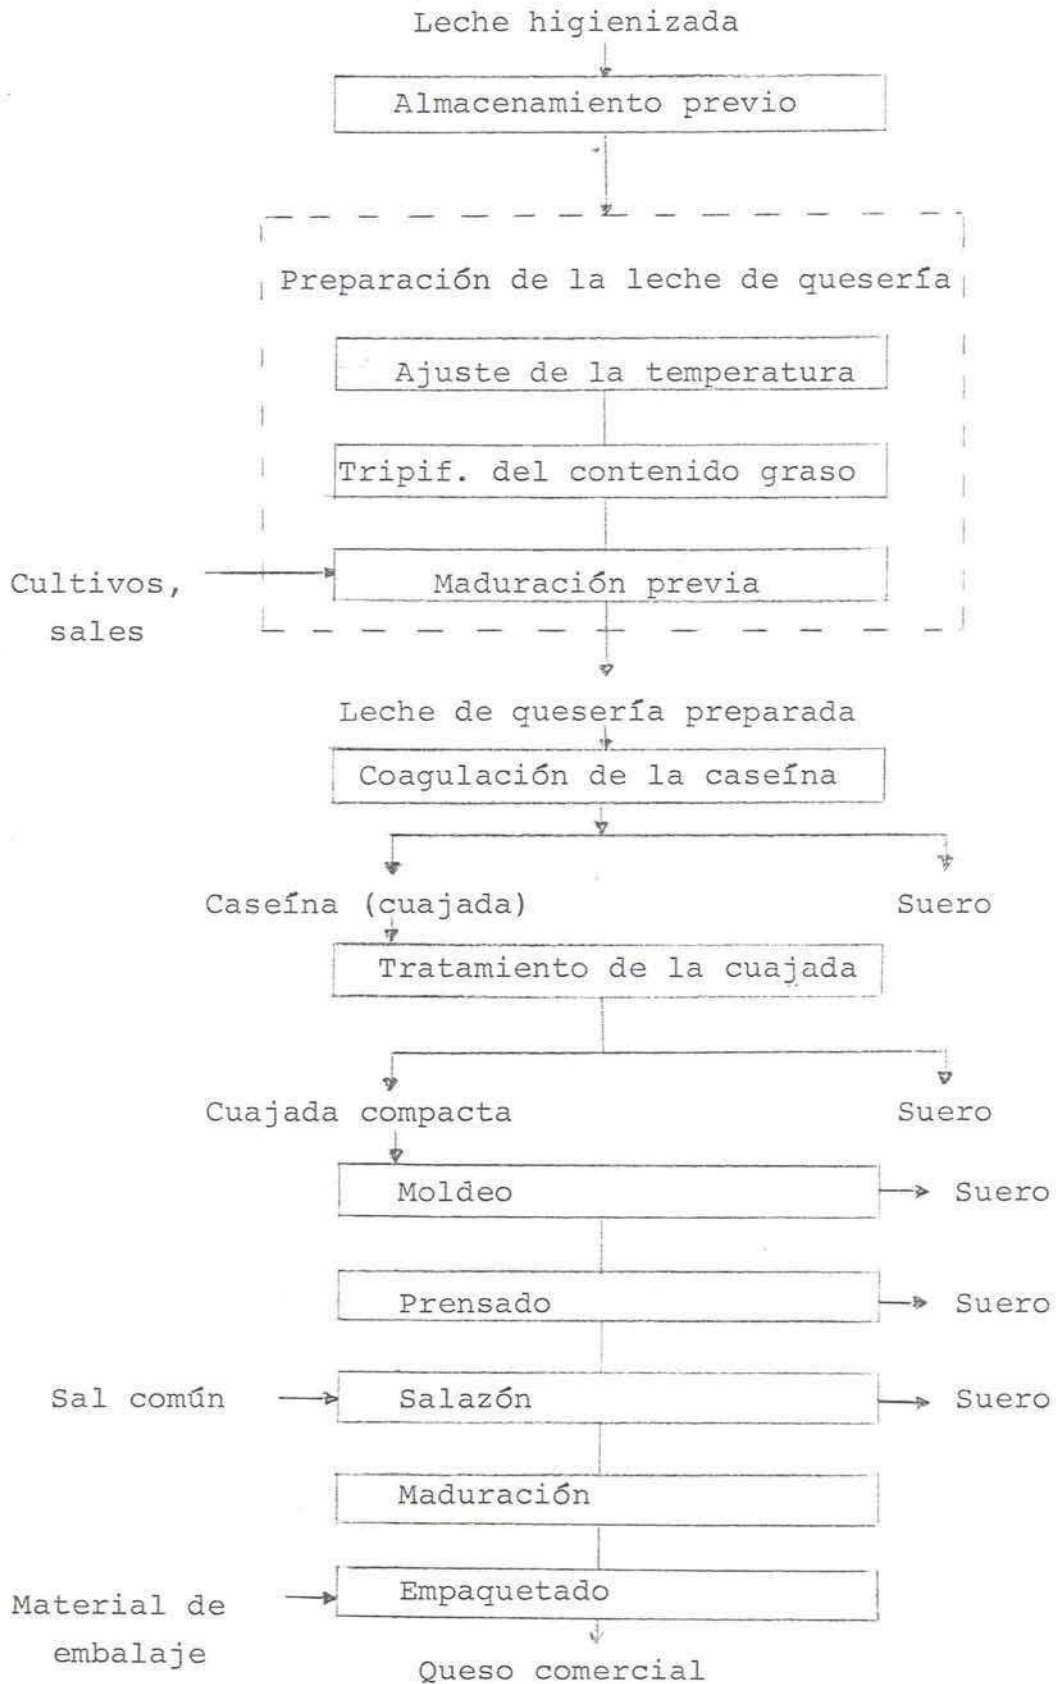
Leche higienizada

Almacenamiento previo

Preparación de la leche de quesería

Ajuste de la temperatura

Tripif. del contenido graso

Cultivos, sales

Maduración previa

Leche de quesería preparada

Coagulación de la caseína

Caseína (cuajada)

Suero

Tratamiento de la cuajada

Cuajada compacta

Suero

Moldeo

Suero

Prensado

Suero

Sal común

Salazón

Suero

Maduración

Material de embalaje

Empaquetado

Queso comercial